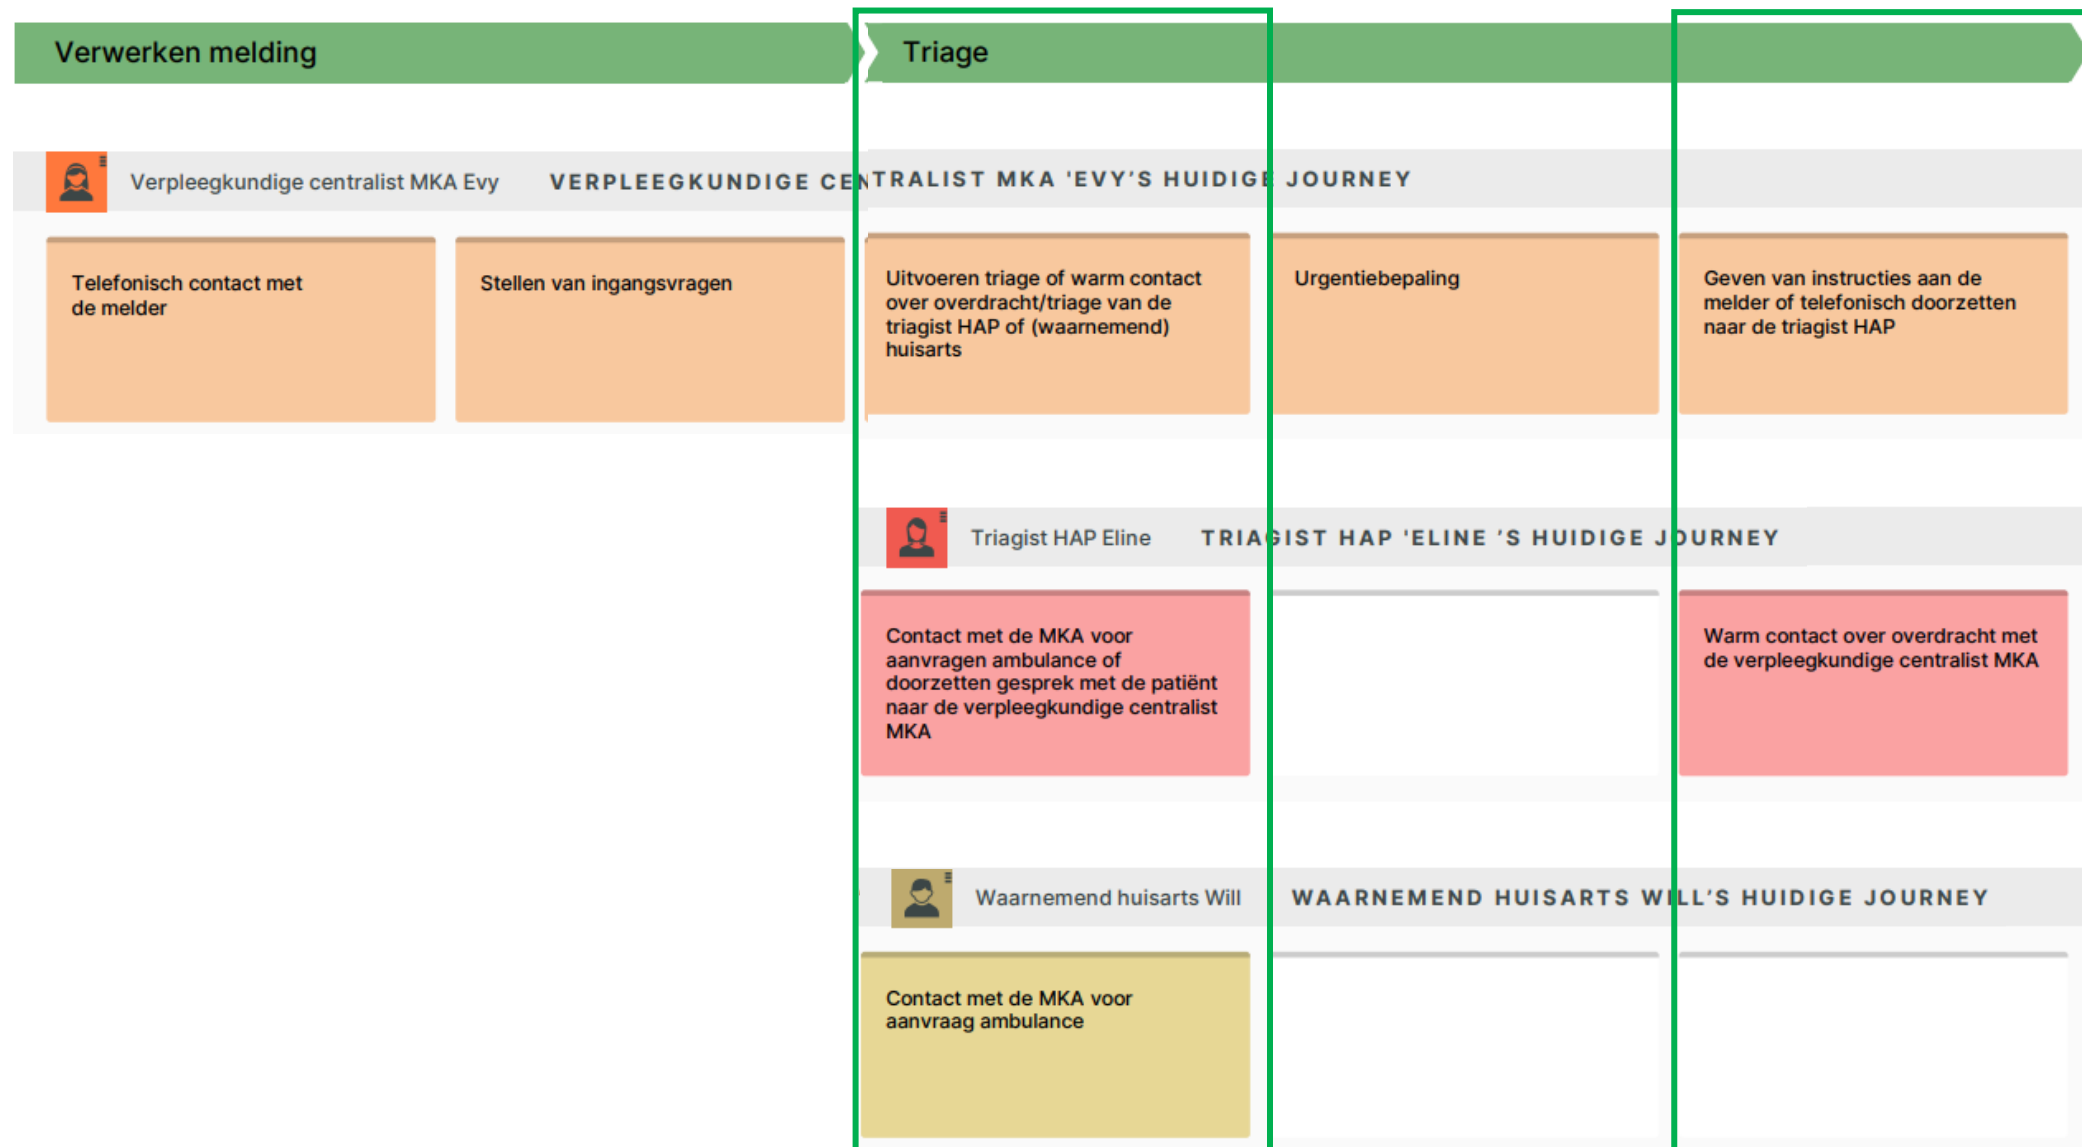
Verwerken melding

Triage

Verpleegkundige centralist MKA Evy

VERPLEEGKUNDIGE CENTRALIST MKA 'EVY'S HUIDIGE JOURNEY

Telefonisch contact met de melder

Stellen van ingangsvragen

Uitvoeren triage of warm contact over overdracht/triage van de triagist HAP of (waarnemend) huisarts

Urgentiebepaling

Geven van instructies aan de melder of telefonisch doorzetten naar de triagist HAP

Triagist HAP Eline

TRIAGIST HAP 'ELINE 'S HUIDIGE JOURNEY

Contact met de MKA voor aanvragen ambulance of doorzetten gesprek met de patiënt naar de verpleegkundige centralist MKA

Warm contact over overdracht met de verpleegkundige centralist MKA

Waarnemend huisarts Will

WAARNEMEND HUISARTS WILL'S HUIDIGE JOURNEY

Contact met de MKA voor aanvraag ambulance